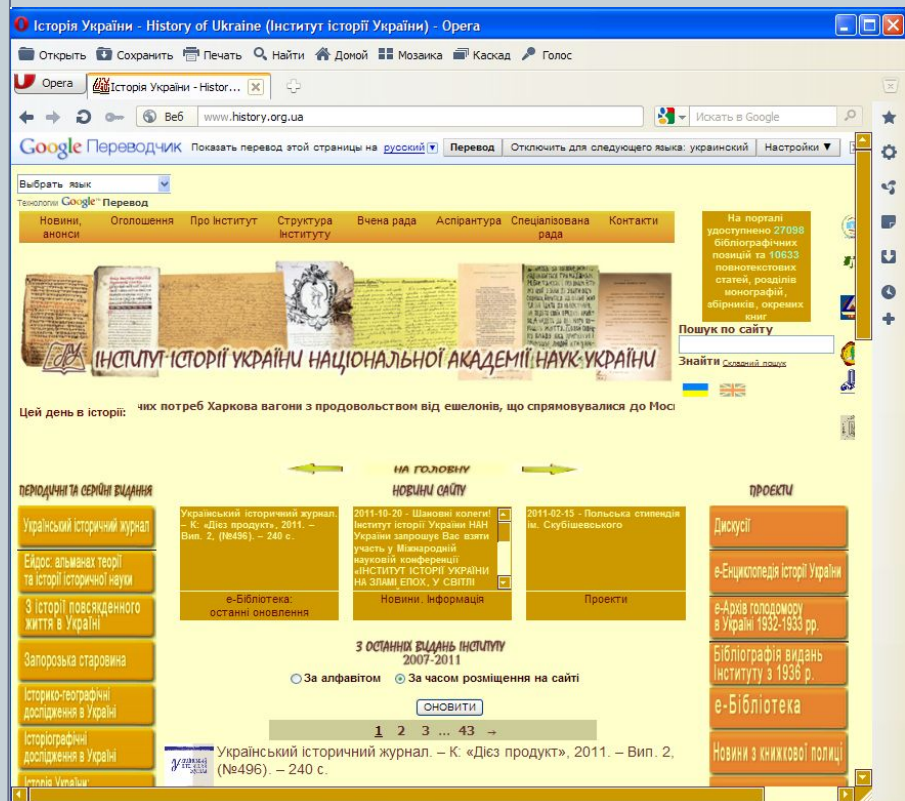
Історія України - History of Ukraine (Інститут історії України) - Opera

Открыть Сохранить Печать Найти Домой Мозаика Каскад Голос

Opera Історія України - Histor...

Веб www.history.org.ua

Искать в Google

Google Переводчик Показать перевод этой страницы на русский Перевод Отключить для следующего языка: украинский Настройки ▼

Выбрать язык
Технологии Google Перевод

Новини, анонси Оголошення Про Інститут Структура Інституту Вчена рада Аспірантура Спеціалізована рада Контакти

На порталі удоступнено 27098 бібліографічних позицій та 10633 повнотекстових статей, розділів монографій, збірників, окремих книг

ІНСТИТУТ ІСТОРІЇ УКРАЇНИ НАЦІОНАЛЬНОЇ АКАДЕМІЇ НАУК УКРАЇНИ

Пошук по сайту
Знайти Складний пошук

Цей день в історії: чих потреб Харкова вагони з продовольством від ешелонів, що спрямовувалися до Мос

НА ГОЛОВНУ

ПЕРІОДИЧНІ ТА СЕРІЙНІ ВИДАННЯ

Український історичний журнал
Ейдос: альманах теорії та історії історичної науки
З історії повсякденного життя в Україні
Запорозька старовина
Історико-географічні дослідження в Україні
Історіографічні дослідження в Україні
Історія України:

НОВИНИ САЙТУ

Український історичний журнал. – К: «Дієз продукт», 2011. – Вип. 2, (№496). – 240 с.
е-Бібліотека: останні оновлення

2011-10-20 - Шановні колеги! Інститут історії України НАН України запрошує Вас взяти участь у Міжнародній науковій конференції «ІНСТИТУТ ІСТОРІЇ УКРАЇНИ НА ЗЛАМІ ЕПОХ, У СВІТЛІ
Новини. Інформація

2011-02-15 - Польська стипендія ім. Скубішевського
Проекти

ПРОЕКТИ

Дискусії
е-Енциклопедія історії України
е-Архів голодомору в Україні 1932-1933 рр.
Бібліографія видань Інституту з 1936 р.
е-Бібліотека
Новини з книжкової полиці

З ОСТАННІХ ВИДАНЬ ІНСТИТУТУ
2007-2011

За алфавітом За часом розміщення на сайті

ОНОВИТИ

1 2 3 ... 43 →

Український історичний журнал. – К: «Дієз продукт», 2011. – Вип. 2, (№496). – 240 с.